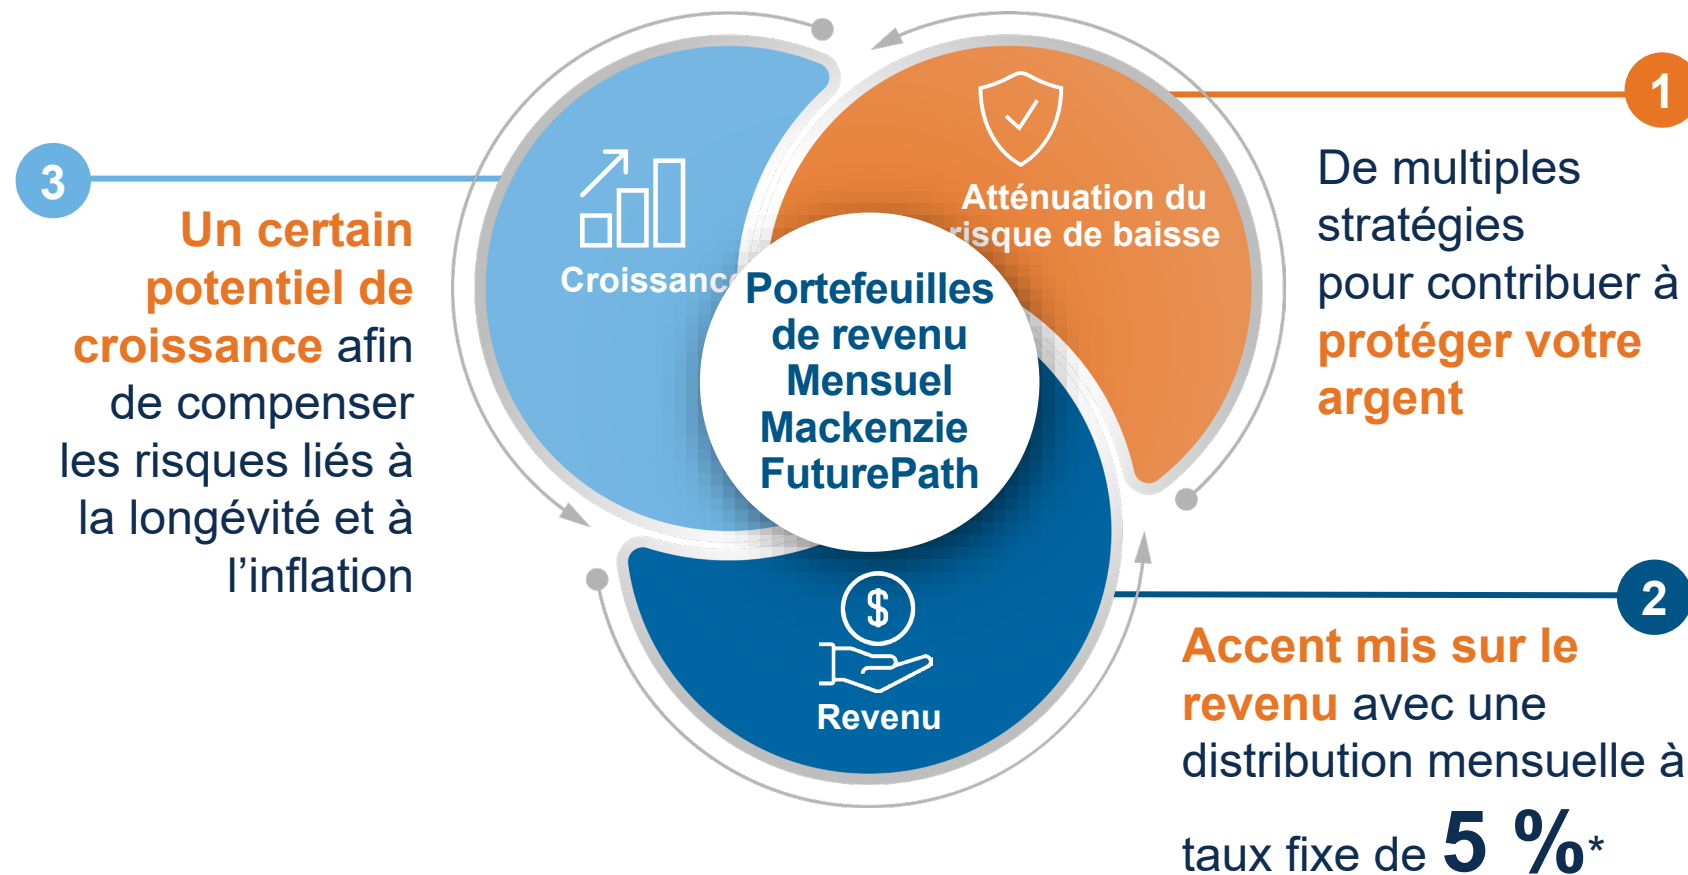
3

Un certain potentiel de croissance afin de compenser les risques liés à la longévité et à l'inflation

Croissance

Atténuation du risque de baisse

Portefeuilles de revenu Mensuel Mackenzie FuturePath

Revenu

1

De multiples stratégies pour contribuer à protéger votre argent

2

Accent mis sur le revenu avec une distribution mensuelle à taux fixe de 5 %*